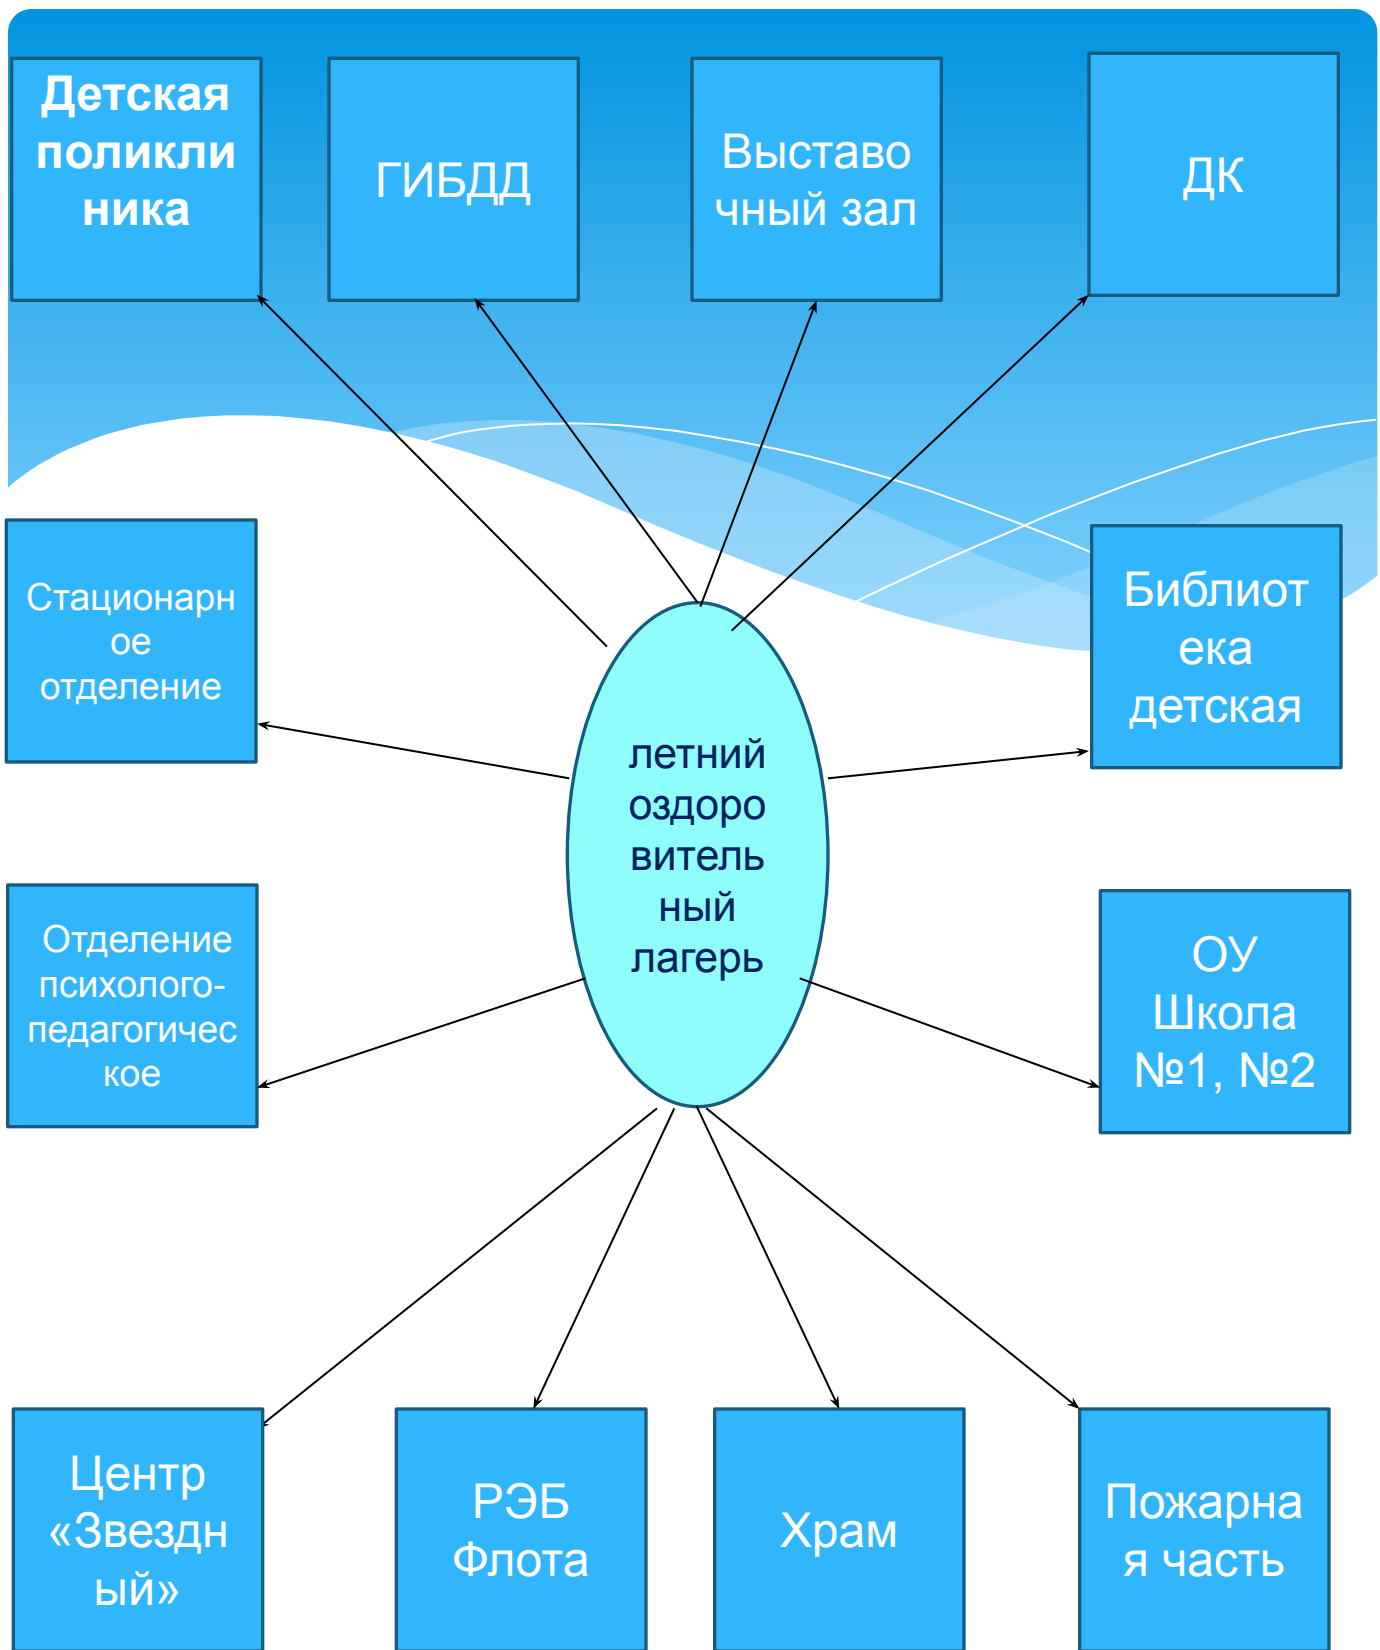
Детская поликлиника

ГИБДД

Выставочный зал

ДК

Стационарное отделение

Библиотека детская

летний оздоровительный лагерь

Отделение психолого-педагогическое

ОУ Школа №1, №2

Центр «Звездный»

РЭБ Флота

Храм

Пожарная часть